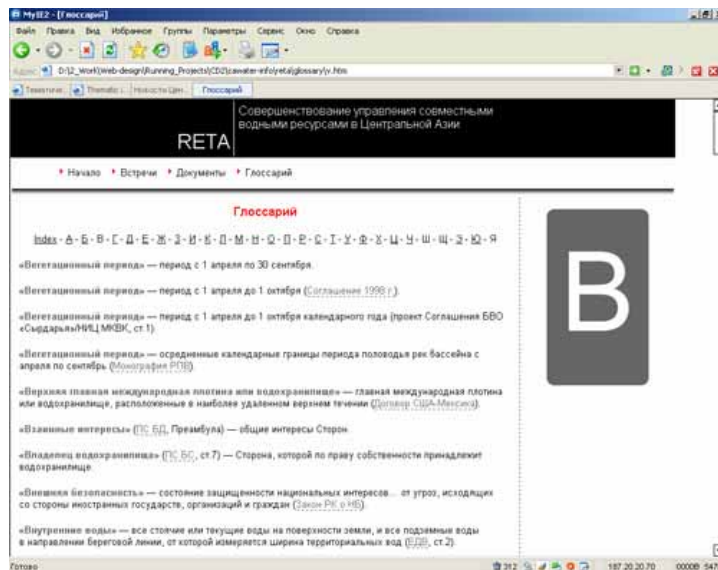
MyIE2 - [Глоссарий]

Файл Правка Вид Избранное Группы Параметры Сервис Окно Справка

Адрес D:\2_Work\Web-design\Running_Projects\CD2\cawater-info\yeta\glossary\v.htm

Тематичес | Thematic | Новости Цен | Глоссарий

RETA

Совершенствование управления совместными водными ресурсами в Центральной Азии

• Начало • Встречи • Документы • Глоссарий

Глоссарий

Index - А - Б - В - Г - Д - Е - Ж - З - И - К - Л - М - Н - О - П - Р - С - Т - У - Ф - Х - Ц - Ч - Ш - Щ - Э - Ю - Я

«Вегетационный период» — период с 1 апреля по 30 сентября.

«Вегетационный период» — период с 1 апреля до 1 октября (Соглашение 1998 г.).

«Вегетационный период» — период с 1 апреля до 1 октября календарного года (проект Соглашения БВО «Сырдарья»/НИЦ МКВК, ст.1).

«Вегетационный период» — осредненные календарные границы периода половодья рек бассейна с апреля по сентябрь (Монография РПВ).

«Верхняя главная международная плотина или водохранилище» — главная международная плотина или водохранилище, расположенные в наиболее удаленном верхнем течении (Договор США-Мексика).

«Взаимные интересы» (ПС БД, Преамбула) — общие интересы Сторон.

«Владелец водохранилища» (ПС БС, ст.7) — Сторона, которой по праву собственности принадлежит водохранилище.

«Внешняя безопасность» — состояние защищенности национальных интересов... от угроз, исходящих со стороны иностранных государств, организаций и граждан (Закон РК о НБ).

«Внутренние воды» — все стоячие или текущие воды на поверхности земли, и все подземные воды в направлении Береговой линии, от которой измеряется ширина территориальных вод (ЕДВ, ст.2).

В

Готово

187.20.20.70